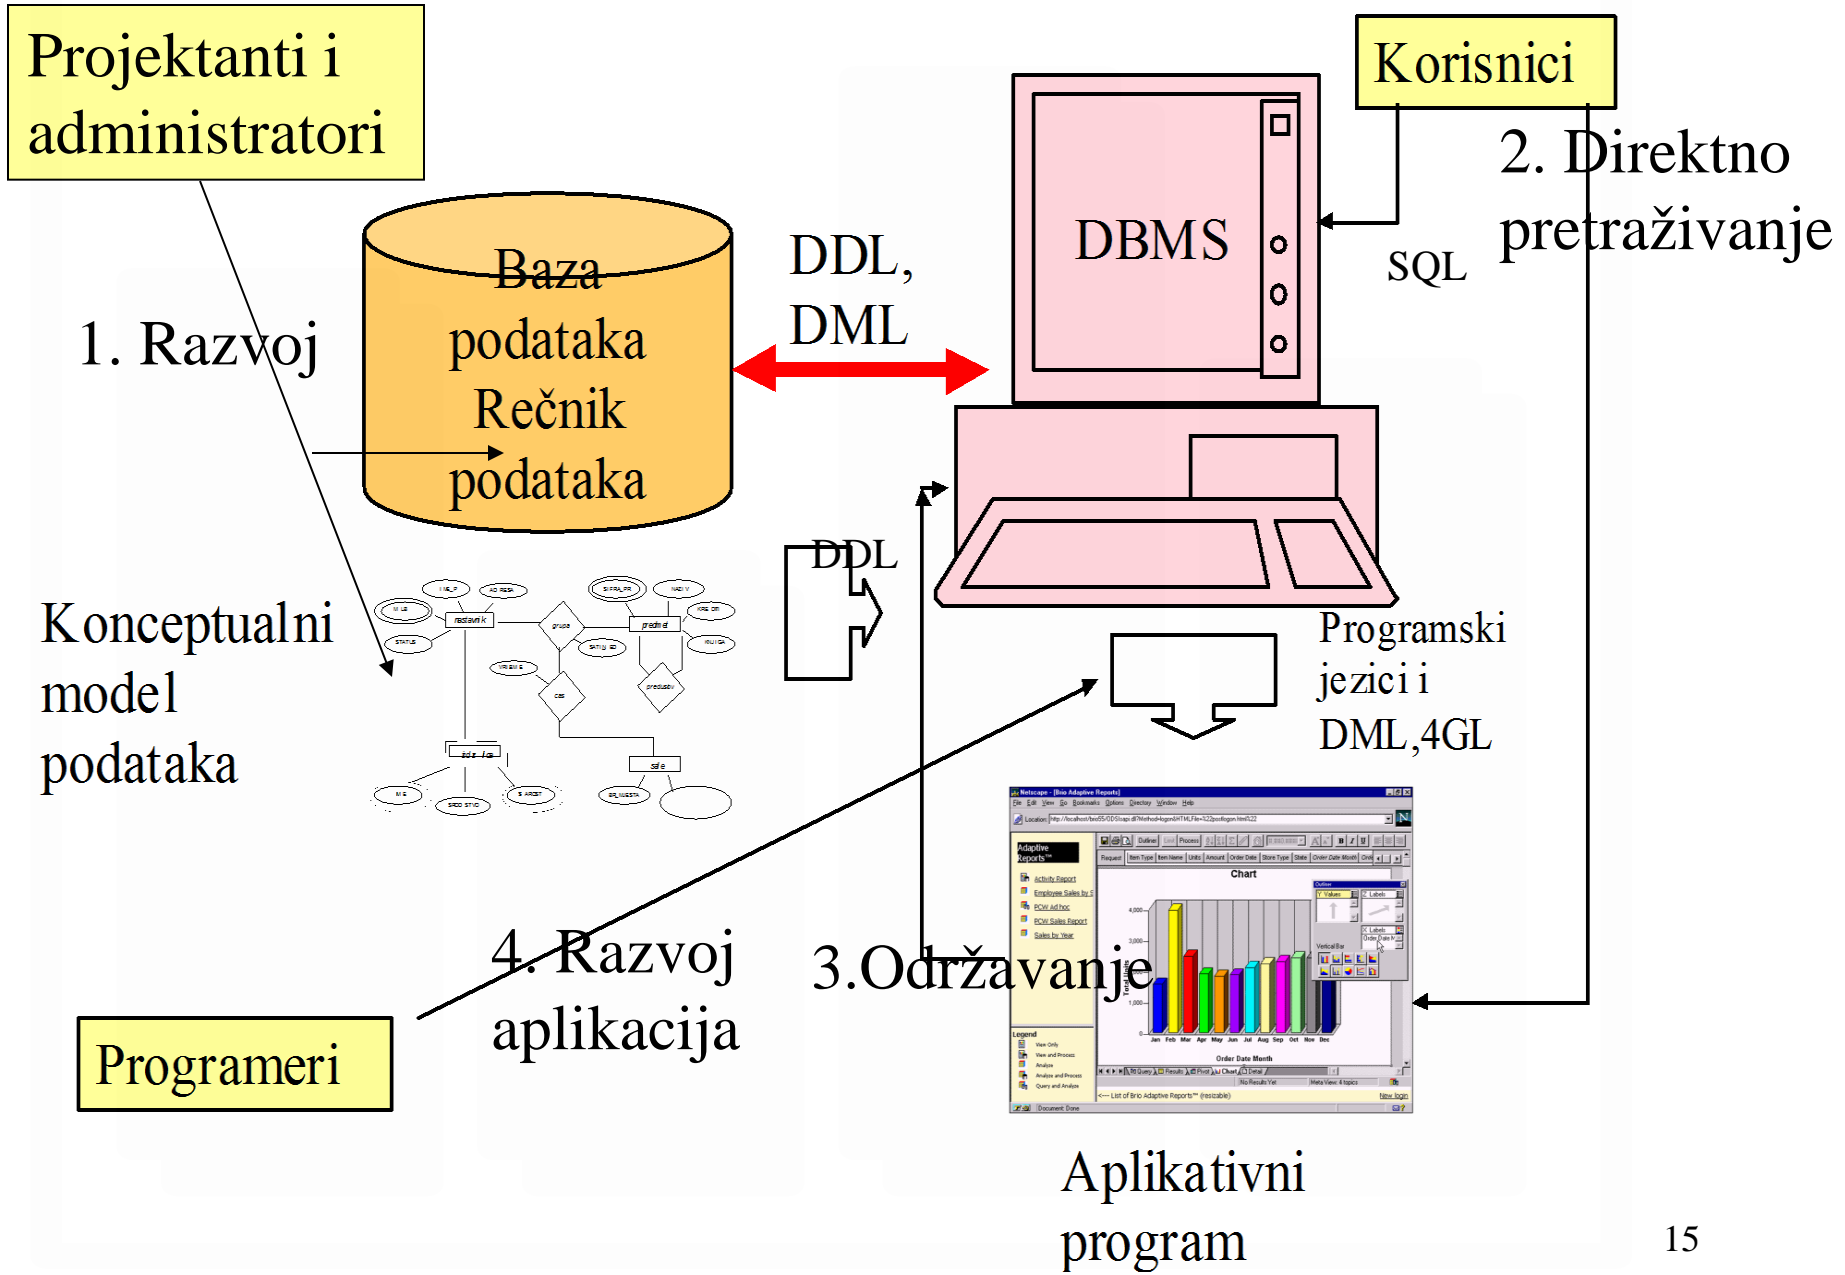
Projektanti i administratori

Korisnici

2. Direktno pretraživanje

DBMS

SQL

Baza podataka Rečnik podataka

DDL, DML

1. Razvoj

DDL

Konceptualni model podataka

Programski jezici i DML,4GL

4. Razvoj aplikacija

3.Održavanje

Programeri

Chart

Aplikativni program

15